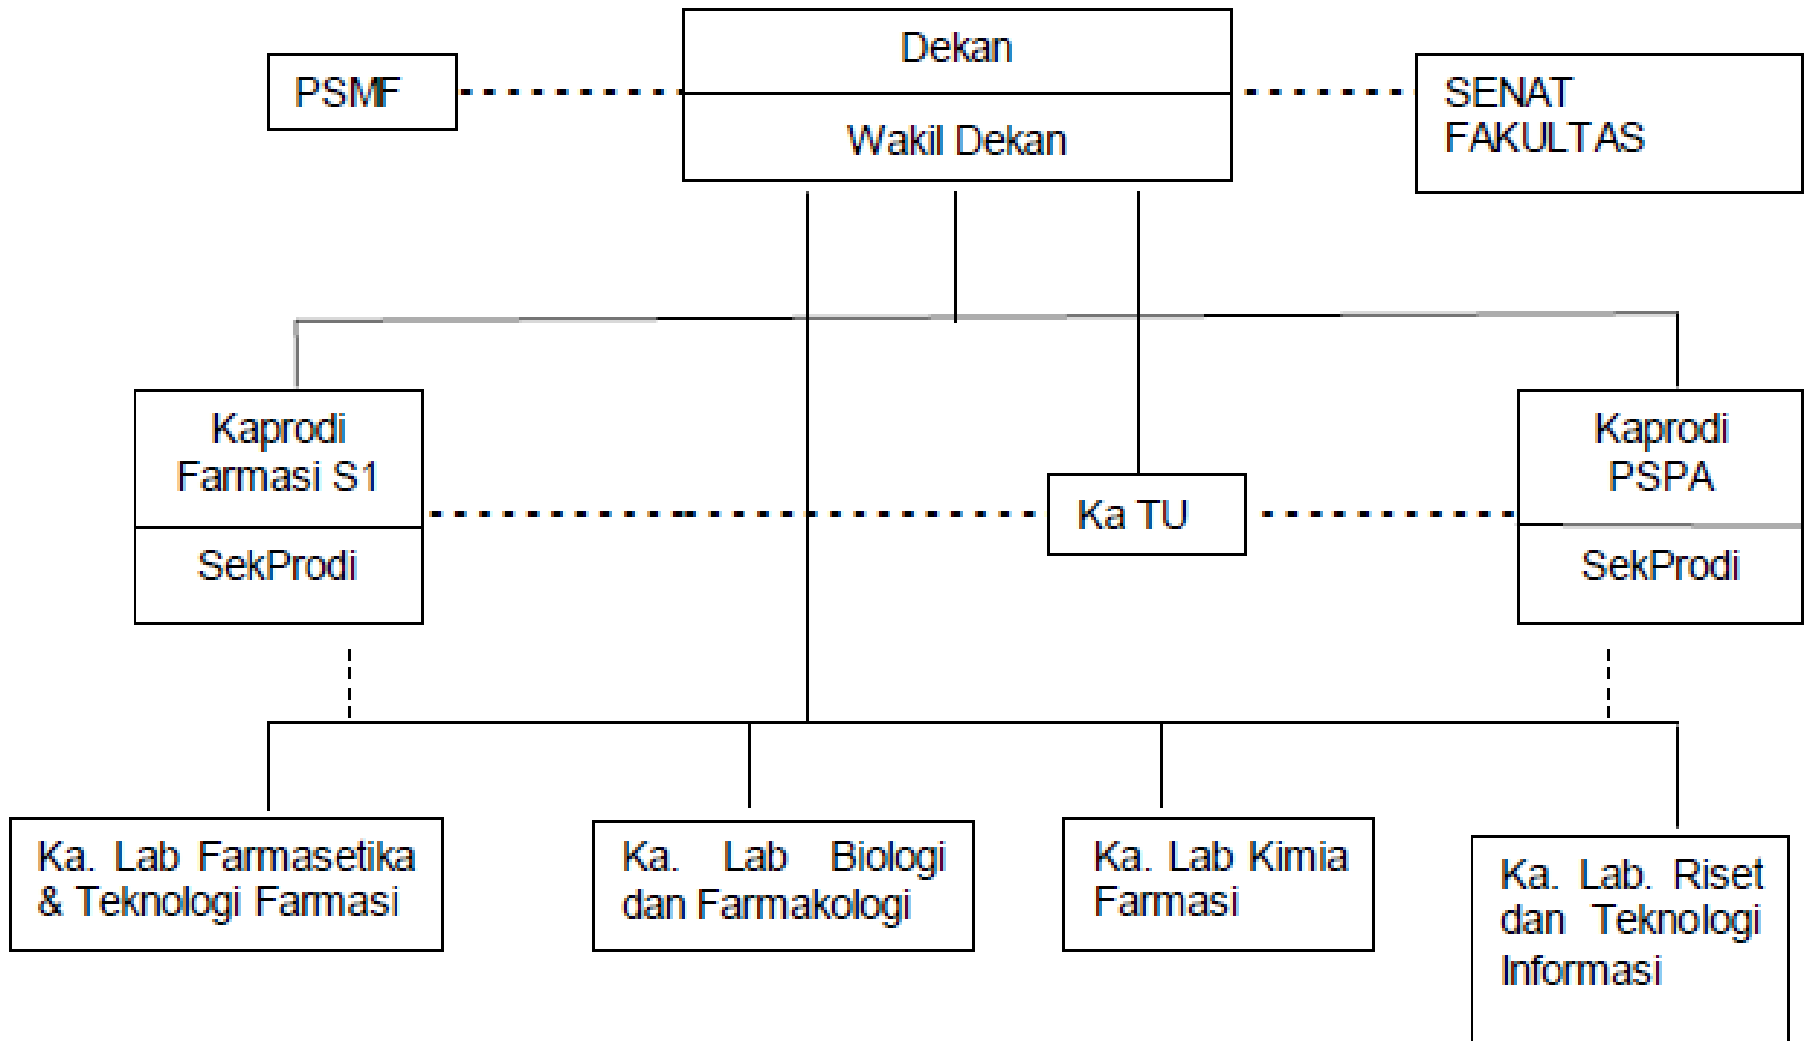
PSMF

Dekan

Wakil Dekan

SENAT FAKULTAS

Kaprodi Farmasi S1

SekProdi

Ka TU

Kaprodi PSPA

SekProdi

Ka. Lab Farmasetika & Teknologi Farmasi

Ka. Lab Biologi dan Farmakologi

Ka. Lab Kimia Farmasi

Ka. Lab. Riset dan Teknologi Informasi